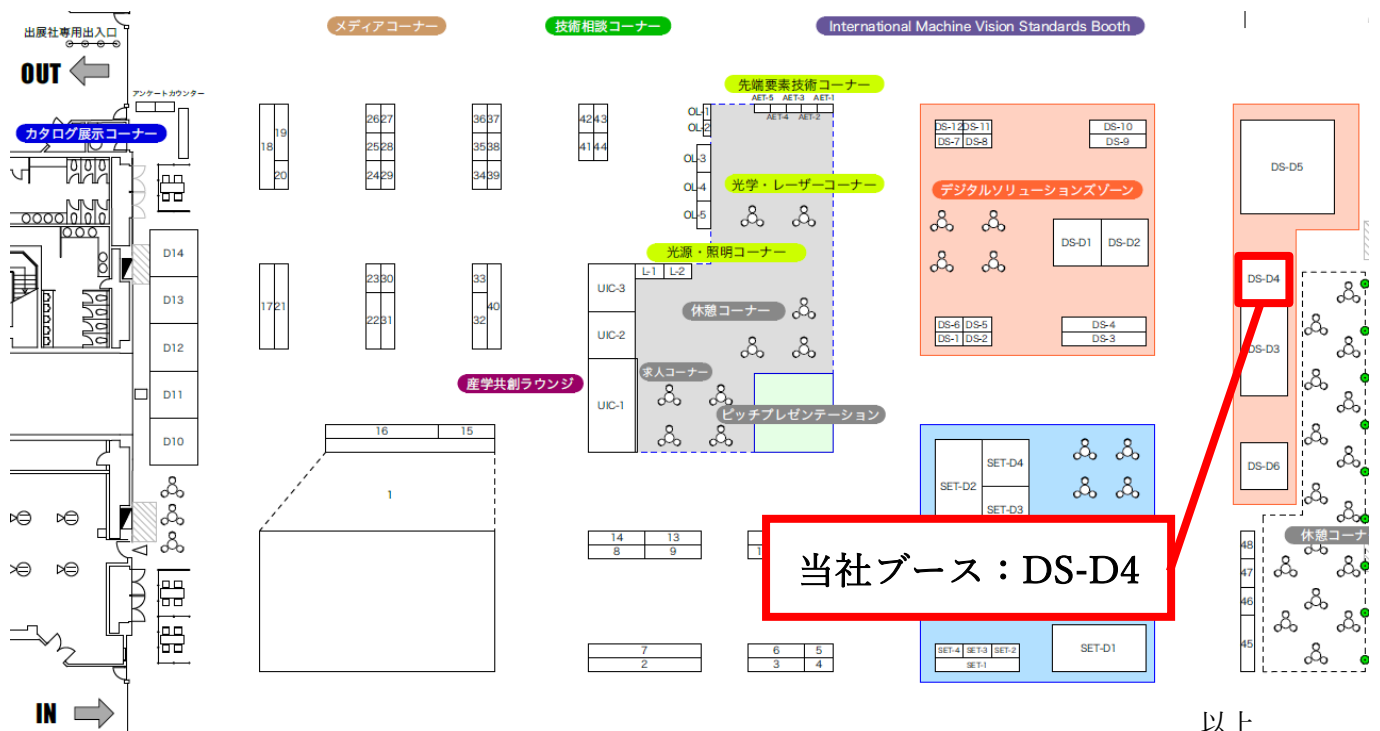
出展社専用出入口

OUT

メディアコーナー

技術相談コーナー

International Machine Vision Standards Booth

アンケートカウンター

カタログ展示コーナー

先端要素技術コーナー

AET-5 AET-3 AET-1
AET-4 AET-2

OL-1
OL-2
OL-3
OL-4
OL-5

光学・レーザーコーナー

光源・照明コーナー

休憩コーナー

求人コーナー

ピッチプレゼンテーション

産学共創ラウンジ

19
18
20

26 27
25 28
24 29

36 37
35 38
34 39

42 43
41 44

17 21

23 30
22 31

33
40
32

UIC-3
UIC-2
UIC-1

L-1 L-2

D14
D13
D12
D11
D10

16 15
1

14 13
8 9

7
2

6 5
3 4

DS-12 DS-11
DS-7 DS-8
DS-10
DS-9

デジタルソリューションズゾーン

DS-D1 DS-D2

DS-6 DS-5
DS-1 DS-2
DS-4
DS-3

SET-D2
SET-D4
SET-D3
SET-4 SET-3 SET-2
SET-1
SET-D1

当社ブース：DS-D4

DS-D5
DS-D4
DS-D3
DS-D6

休憩コーナ

48
47
46
45

IN

以上